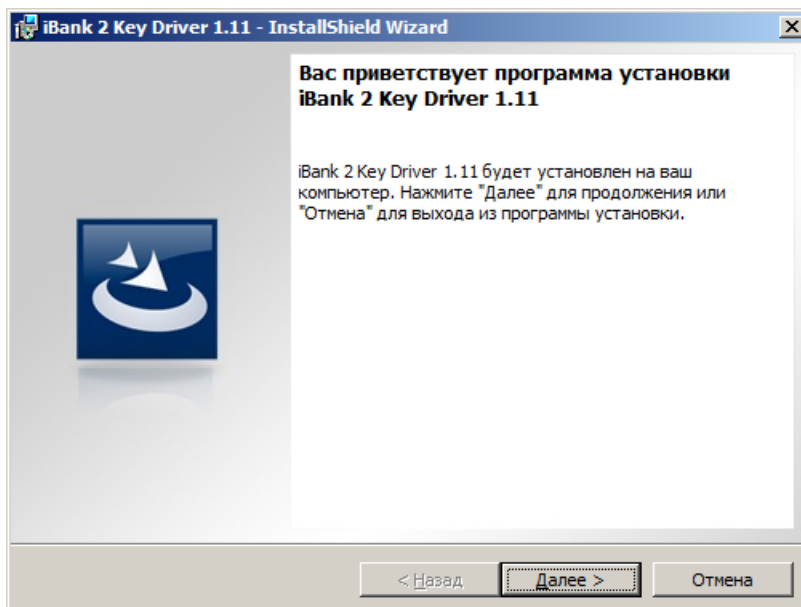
iBank 2 Key Driver 1.11 - InstallShield Wizard

Вас приветствует программа установки iBank 2 Key Driver 1.11

iBank 2 Key Driver 1.11 будет установлен на ваш компьютер. Нажмите "Далее" для продолжения или "Отмена" для выхода из программы установки.

< Назад

Далее >

Отмена